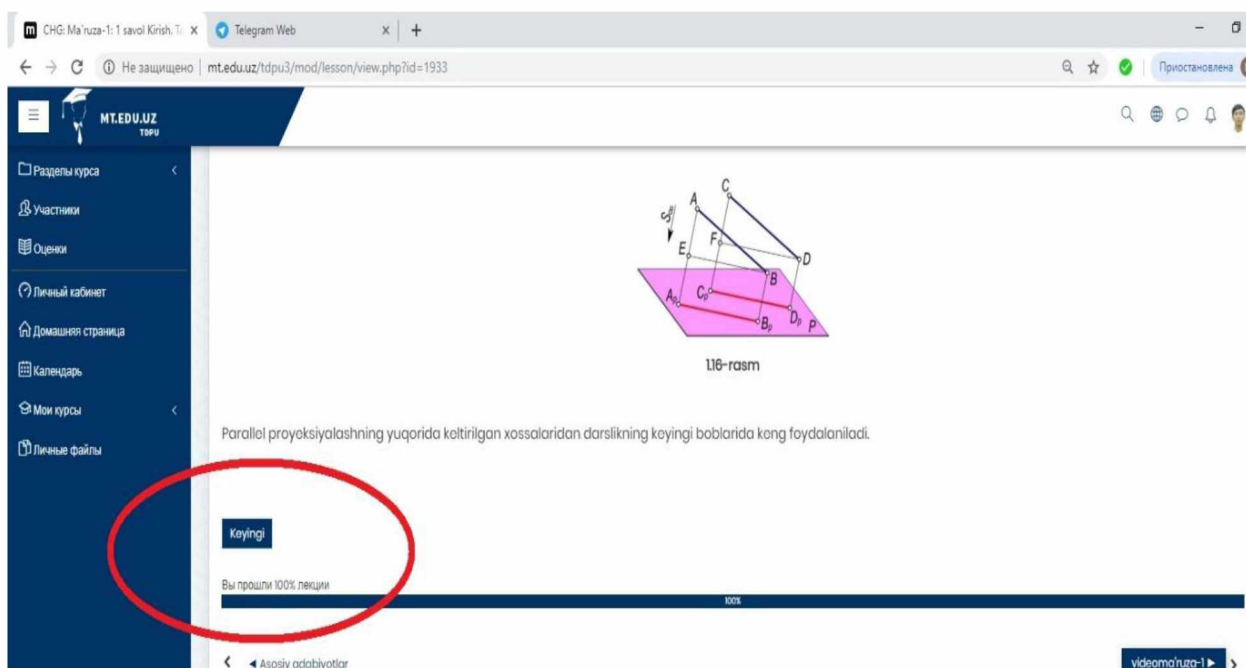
CHG: Ma'ruza-1: 1 savol Kirish. T
Telegram Web
Не защищено | mt.edu.uz/tdpu3/mod/lesson/view.php?id=1933
Приостановлена
MT.EDU.UZ
TDPU
Разделы курса
Участники
Оценки
Личный кабинет
Домашняя страница
Календарь
Мои курсы
Личные файлы

$S_0$
A
C
E
F
B
D
$A_p$
$C_p$
$B_p$
$D_p$
P

1.16-rasm

Parallel proyeksiyalashning yuqorida koltirilgan xossalaridan darslikning keyingi boblarida keng foydalaniladi.

Keyingi

Вы прошли 100% лекции
100%

◄ Asosiy adabiyotlar
videoma'ruza-1 ►